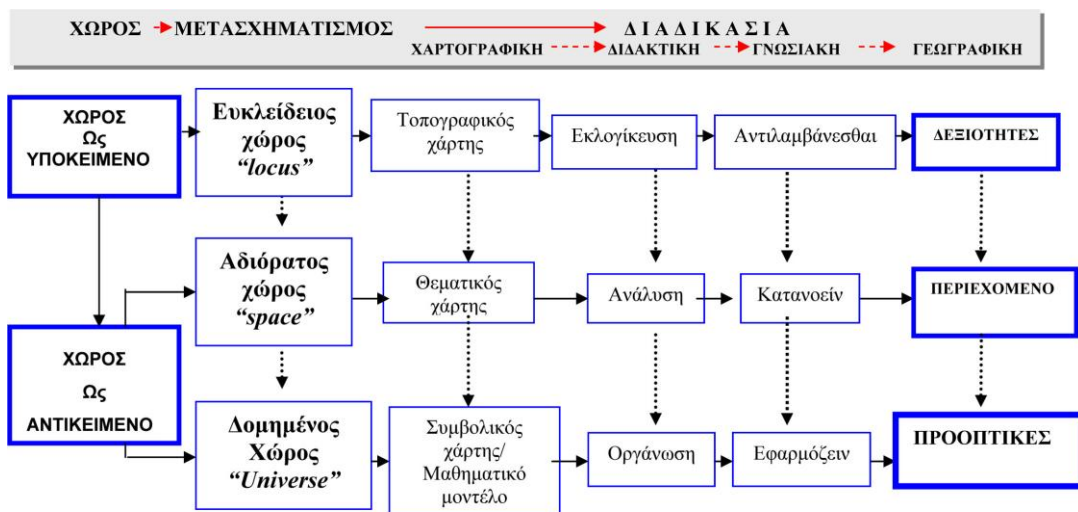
ΧΩΡΟΣ ΜΕΤΑΣΧΗΜΑΤΙΣΜΟΣ ΔΙΑΔΙΚΑΣΙΑ

ΧΑΡΤΟΓΡΑΦΙΚΗ ΔΙΔΑΚΤΙΚΗ ΓΝΩΣΙΑΚΗ ΓΕΩΓΡΑΦΙΚΗ

ΧΩΡΟΣ Ως ΥΠΟΚΕΙΜΕΝΟ

Ευκλείδειος χώρος *"locus"*

Τοπογραφικός χάρτης

Εκλογίκευση

Αντιλαμβάνεσθαι

ΔΕΞΙΟΤΗΤΕΣ

Αδιόρατος χώρος *"space"*

Θεματικός χάρτης

Ανάλυση

Κατανοείν

ΠΕΡΙΕΧΟΜΕΝΟ

ΧΩΡΟΣ Ως ΑΝΤΙΚΕΙΜΕΝΟ

Δομημένος Χώρος *"Universe"*

Συμβολικός χάρτης/ Μαθηματικό μοντέλο

Οργάνωση

Εφαρμόζειν

ΠΡΟΟΠΤΙΚΕΣ